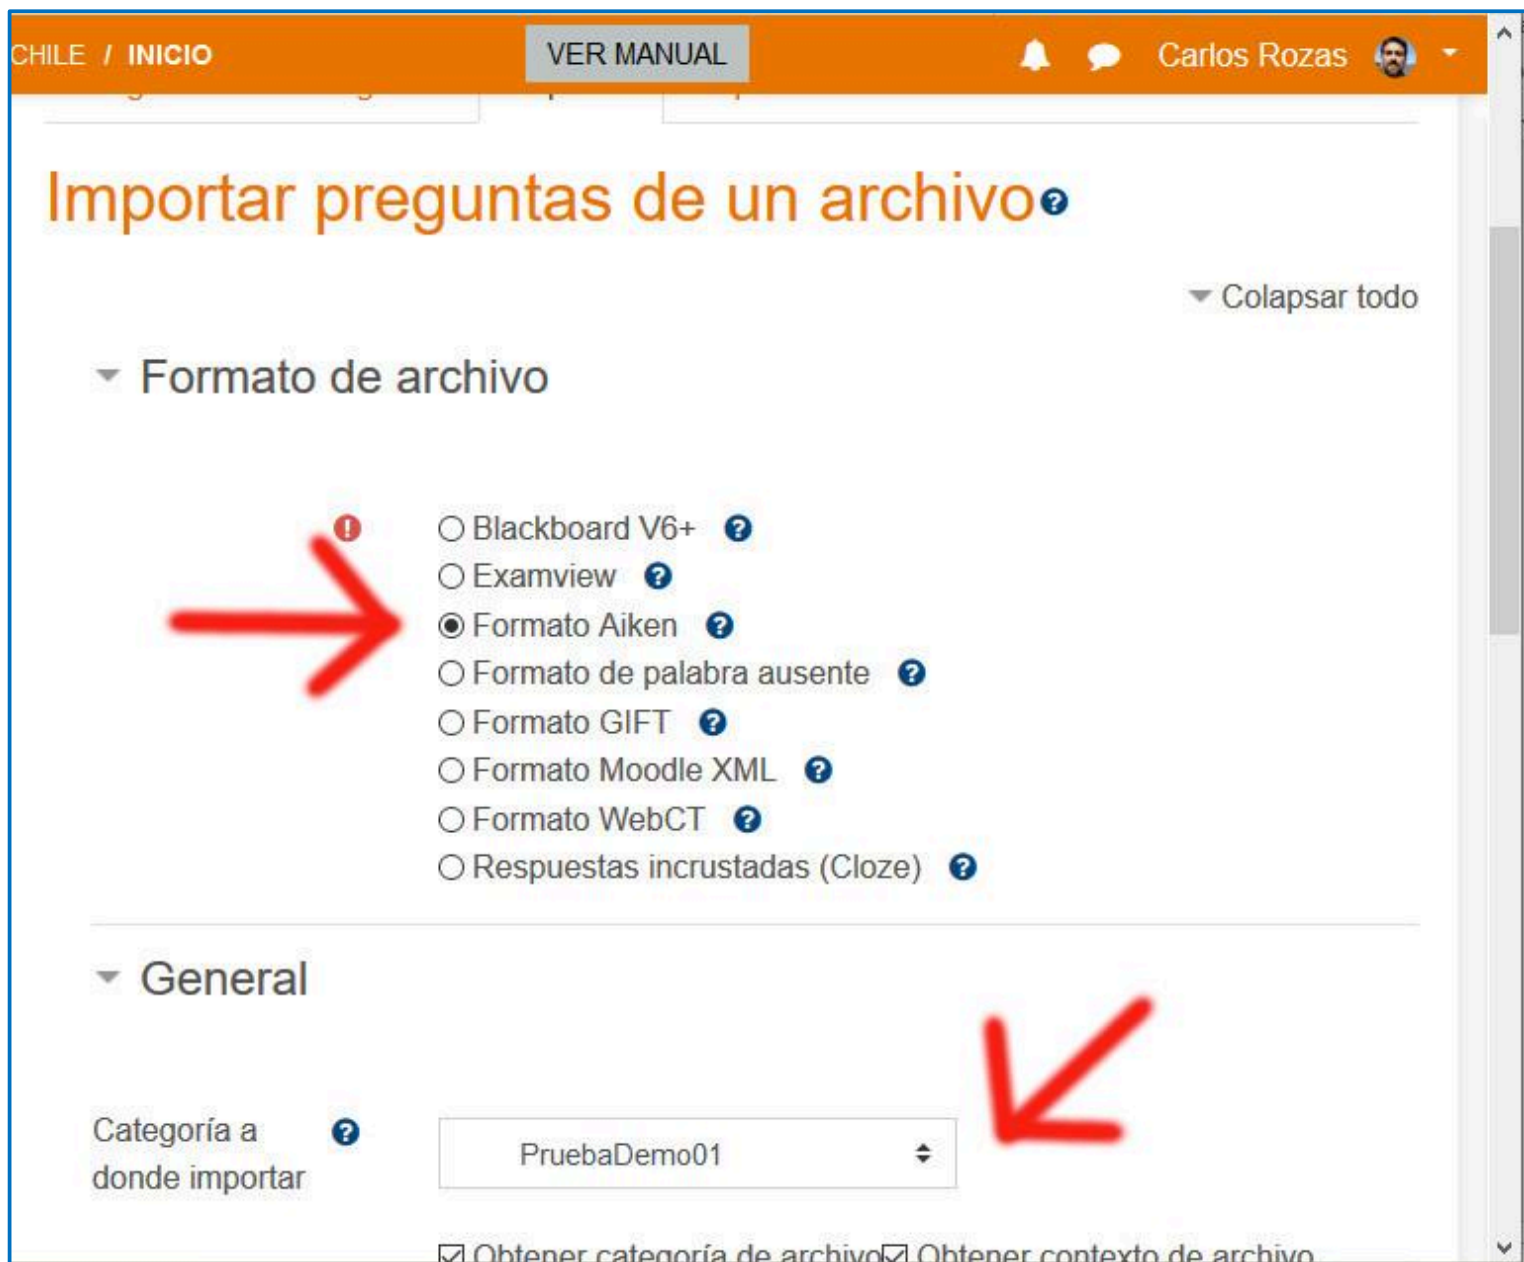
CHILE / INICIO

VER MANUAL

Carlos Rozas

Importar preguntas de un archivo

Colapsar todo

Formato de archivo

Blackboard V6+
Examview
Formato Aiken
Formato de palabra ausente
Formato GIFT
Formato Moodle XML
Formato WebCT
Respuestas incrustadas (Cloze)

General

Categoría a donde importar

PruebaDemo01

Obtener categoría de archivo Obtener contexto de archivo